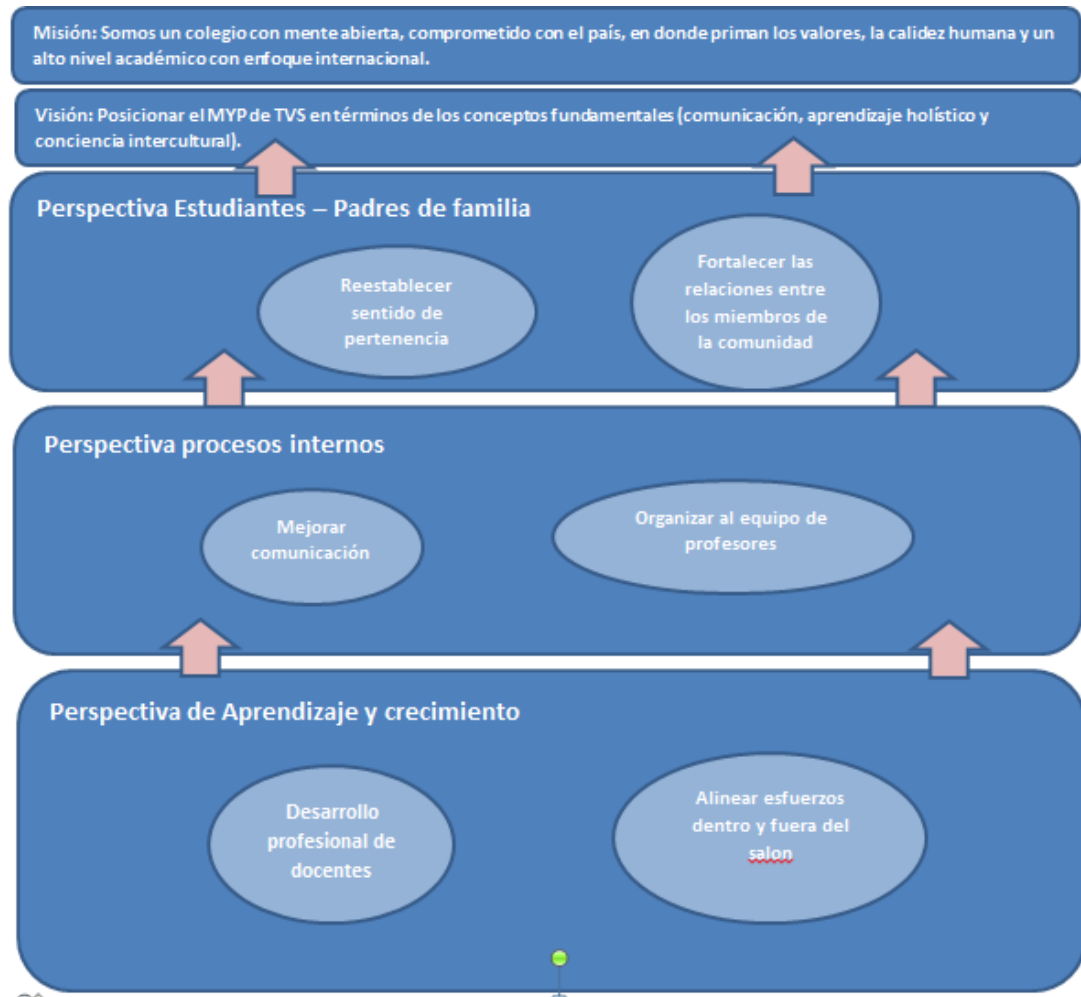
Misión: Somos un colegio con mente abierta, comprometido con el país, en donde priman los valores, la calidez humana y un alto nivel académico con enfoque internacional.

Visión: Posicionar el MYP de TVS en términos de los conceptos fundamentales (comunicación, aprendizaje holístico y conciencia intercultural).

Perspectiva Estudiantes – Padres de familia

Reestablecer sentido de pertenencia

Fortalecer las relaciones entre los miembros de la comunidad

Perspectiva procesos internos

Mejorar comunicación

Organizar al equipo de profesores

Perspectiva de Aprendizaje y crecimiento

Desarrollo profesional de docentes

Alinear esfuerzos dentro y fuera del salon